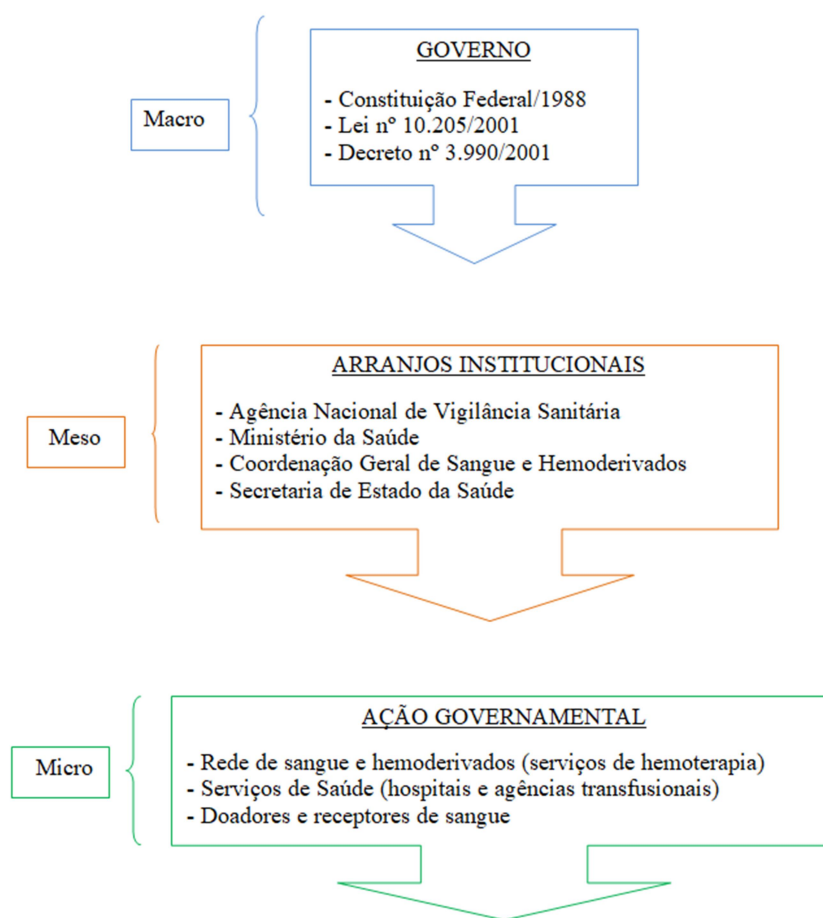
Macro

GOVERNO

- Constituição Federal/1988
- Lei nº 10.205/2001
- Decreto nº 3.990/2001

Meso

ARRANJOS INSTITUCIONAIS

- Agência Nacional de Vigilância Sanitária
- Ministério da Saúde
- Coordenação Geral de Sangue e Hemoderivados
- Secretaria de Estado da Saúde

Micro

AÇÃO GOVERNAMENTAL

- Rede de sangue e hemoderivados (serviços de hemoterapia)
- Serviços de Saúde (hospitais e agências transfusionais)
- Doadores e receptores de sangue